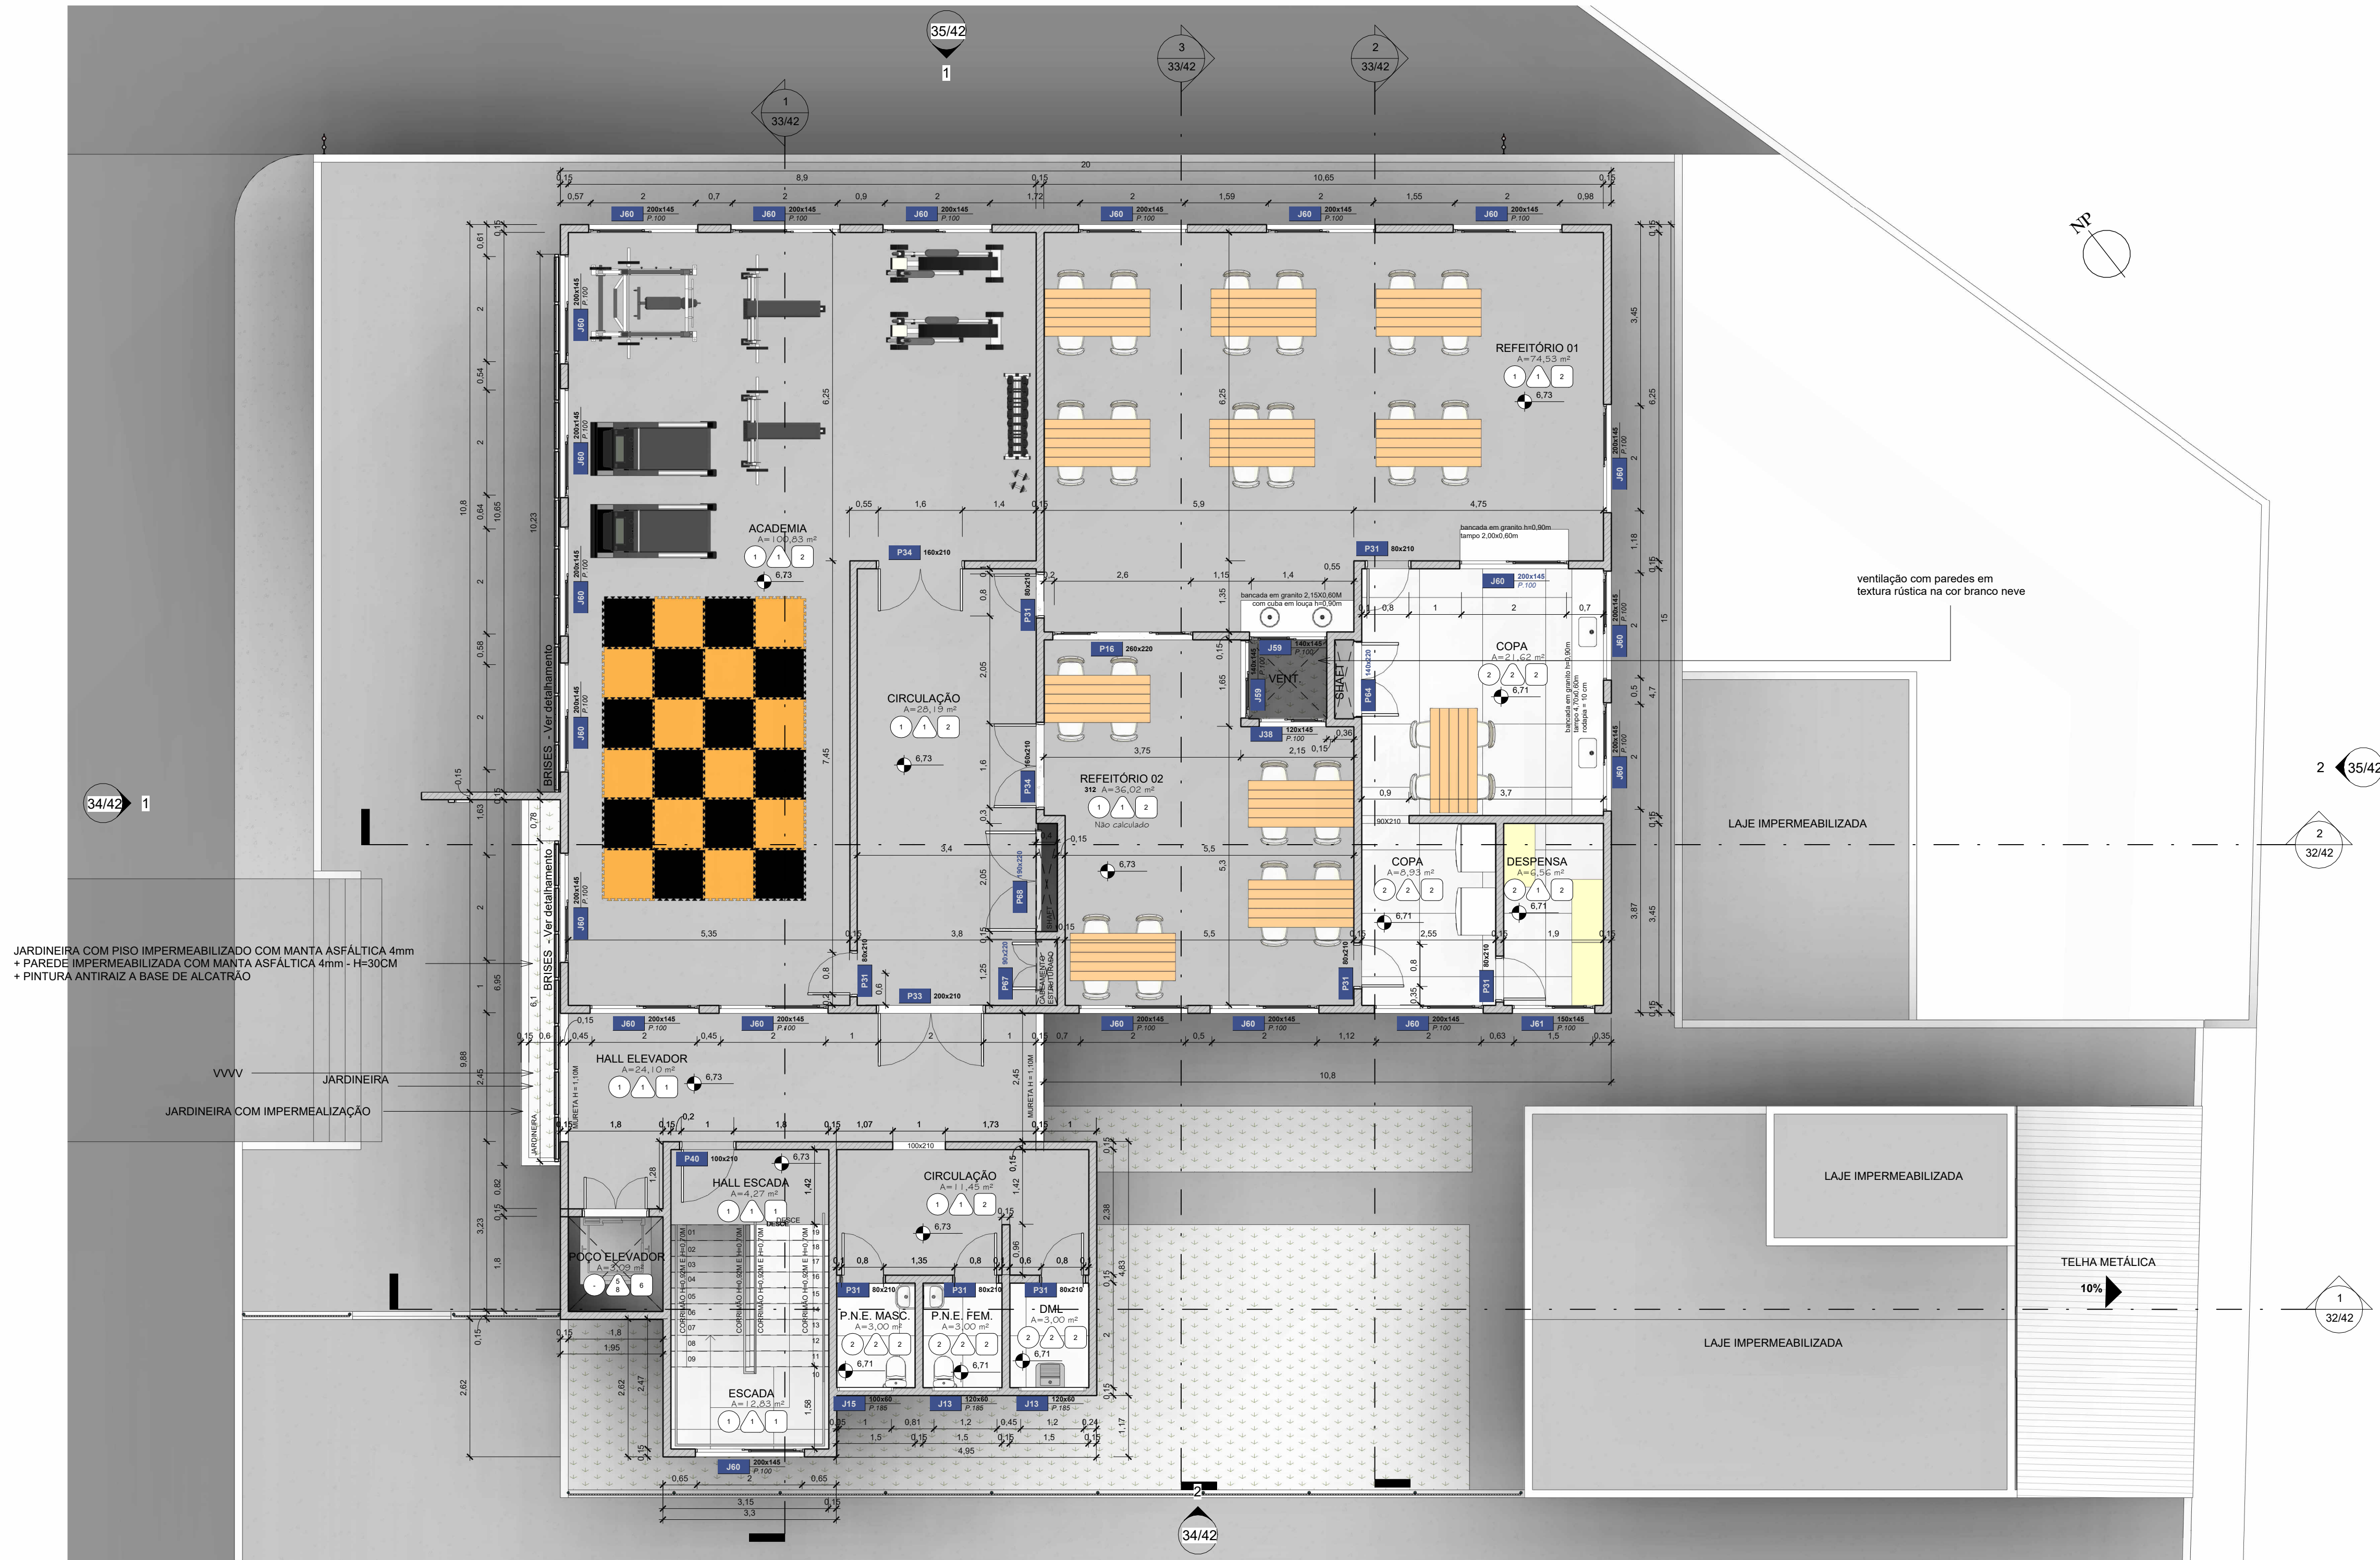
35/42
1

3
33/42

2
33/42

1
33/42

20
0,15 8,9 0,15 10,65 0,15
0,57 2 0,7 2 0,9 2 1,72 2 1,59 2 1,55 2 0,98
J60 200x145 P.100
J60 200x145 P.100
J60 200x145 P.100
J60 200x145 P.100
J60 200x145 P.100
J60 200x145 P.100

NP

REFEITÓRIO 01
A=74,53 m²
1 1 2
6,73

ACADEMIA
A=100,83 m²
1 1 2
6,73

CIRCULAÇÃO
A=28,19 m²
1 1 2
6,73

REFEITÓRIO 02
312 A=36,02 m²
1 1 2
Não calculado
6,73

COPA
A=21,62 m²
2 2 2
6,71

COPA
A=8,93 m²
2 2 2
6,71

DESPENSA
A=6,56 m²
2 1 2
6,71

VENT
SHAFT

bancada em granito h=0,90m
tampo 2,00x0,60m

bancada em granito 2,15X0,60M
com cuba em louça h=0,90m

bancada em granito h=0,90m
tampo 4,70x0,60m
rodapia = 10 cm

ventilação com paredes em
textura rústica na cor branco neve

LAJE IMPERMEABILIZADA

2
35/42

2
32/42

34/42 1

BRISES - Ver detalhamento
BRISES - Ver detalhamento

JARDINEIRA COM PISO IMPERMEABILIZADO COM MANTA ASFÁLTICA 4mm
+ PAREDE IMPERMEABILIZADA COM MANTA ASFÁLTICA 4mm - H=30CM
+ PINTURA ANTIRAIZ A BASE DE ALCATRÃO

VVVV
JARDINEIRA
JARDINEIRA COM IMPERMEALIZAÇÃO

HALL ELEVADOR
A=24,10 m²
1 1 1
6,73

MURETA H=1,10M
MURETA H=1,10M
JARDINEIRA

HALL ESCADA
A=4,27 m²
1 1 1
6,73

CIRCULAÇÃO
A=11,45 m²
1 1 2
6,73

POÇO ELEVADOR
A=3,09 m²
5 5 6

P.N.E. MASC.
A=3,00 m²
2 2 2
6,71

P.N.E. FEM.
A=3,00 m²
2 2 2
6,71

DML
A=3,00 m²
2 1 2
6,71

ESCADA
A=12,83 m²
1 1 1

DESCE
CORRIMAO H=0,92M E H=0,70M

LAJE IMPERMEABILIZADA
LAJE IMPERMEABILIZADA
LAJE IMPERMEABILIZADA

TELHA METÁLICA
10%

1
32/42

P34 160x210
P31 80x210
P16 260x220
J59
J38 120x145 P.100
P64 140x220
P68 190x220
P67 90x220
P33 200x210
P40 100x210
J15 100x60 P.185
J13 120x60 P.185
J13 120x60 P.185
J61 150x145 P.100
100x210
90X210
CABEAMENTO ESTRUTURADO

10,8
5,35 3,8 5,5 0,9 3,7 2,55 1,9
0,55 1,6 1,4 0,15 5,9 4,75
2,6 1,15 1,4 0,55
3,75 2,15 0,15 0,36
3,4 5,5
1,8 0,15 1 1,8 0,15 1,07 1 1,73 0,15
0,8 1,35 0,8 0,8
1,5 0,15 1,5 0,15 1,5 0,15
4,95
0,65 2 0,65
3,15 0,15
3,3
1,8 1,95
10,8 10,65 10,23 9,88 6,95 6,1
15 3,45 6,25 1,18 4,7 3,87 3,45

2
34/42